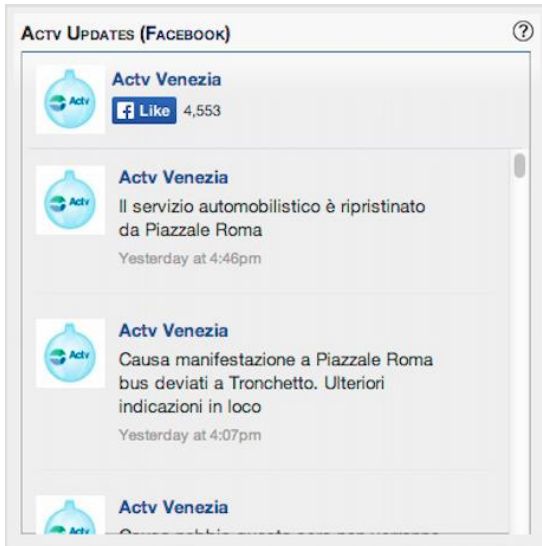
Actv Updates (Facebook)

?

Actv Venezia

Like 4,553

Actv Venezia

Il servizio automobilistico è ripristinato da Piazzale Roma

Yesterday at 4:46pm

Actv Venezia

Causa manifestazione a Piazzale Roma bus deviati a Tronchetto. Ulteriori indicazioni in loco

Yesterday at 4:07pm

Actv Venezia

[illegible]